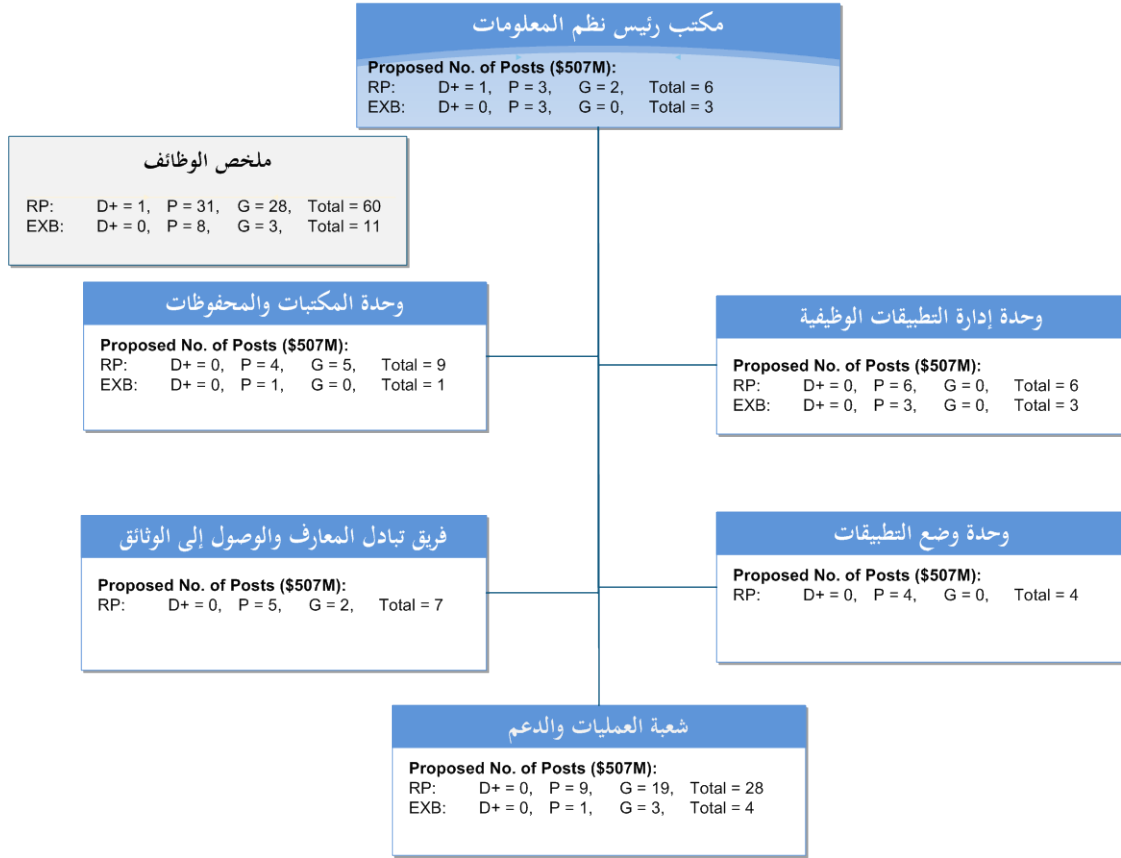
مكتب رئيس نظم المعلومات

**Proposed No. of Posts ($507M):**
RP: D+ = 1, P = 3, G = 2, Total = 6
EXB: D+ = 0, P = 3, G = 0, Total = 3

ملخص الوظائف

RP: D+ = 1, P = 31, G = 28, Total = 60
EXB: D+ = 0, P = 8, G = 3, Total = 11

وحدة المكتبات والمحفوظات

**Proposed No. of Posts ($507M):**
RP: D+ = 0, P = 4, G = 5, Total = 9
EXB: D+ = 0, P = 1, G = 0, Total = 1

وحدة إدارة التطبيقات الوظيفية

**Proposed No. of Posts ($507M):**
RP: D+ = 0, P = 6, G = 0, Total = 6
EXB: D+ = 0, P = 3, G = 0, Total = 3

فريق تبادل المعارف والوصول إلى الوثائق

**Proposed No. of Posts ($507M):**
RP: D+ = 0, P = 5, G = 2, Total = 7

وحدة وضع التطبيقات

**Proposed No. of Posts ($507M):**
RP: D+ = 0, P = 4, G = 0, Total = 4

شعبة العمليات والدعم

**Proposed No. of Posts ($507M):**
RP: D+ = 0, P = 9, G = 19, Total = 28
EXB: D+ = 0, P = 1, G = 3, Total = 4